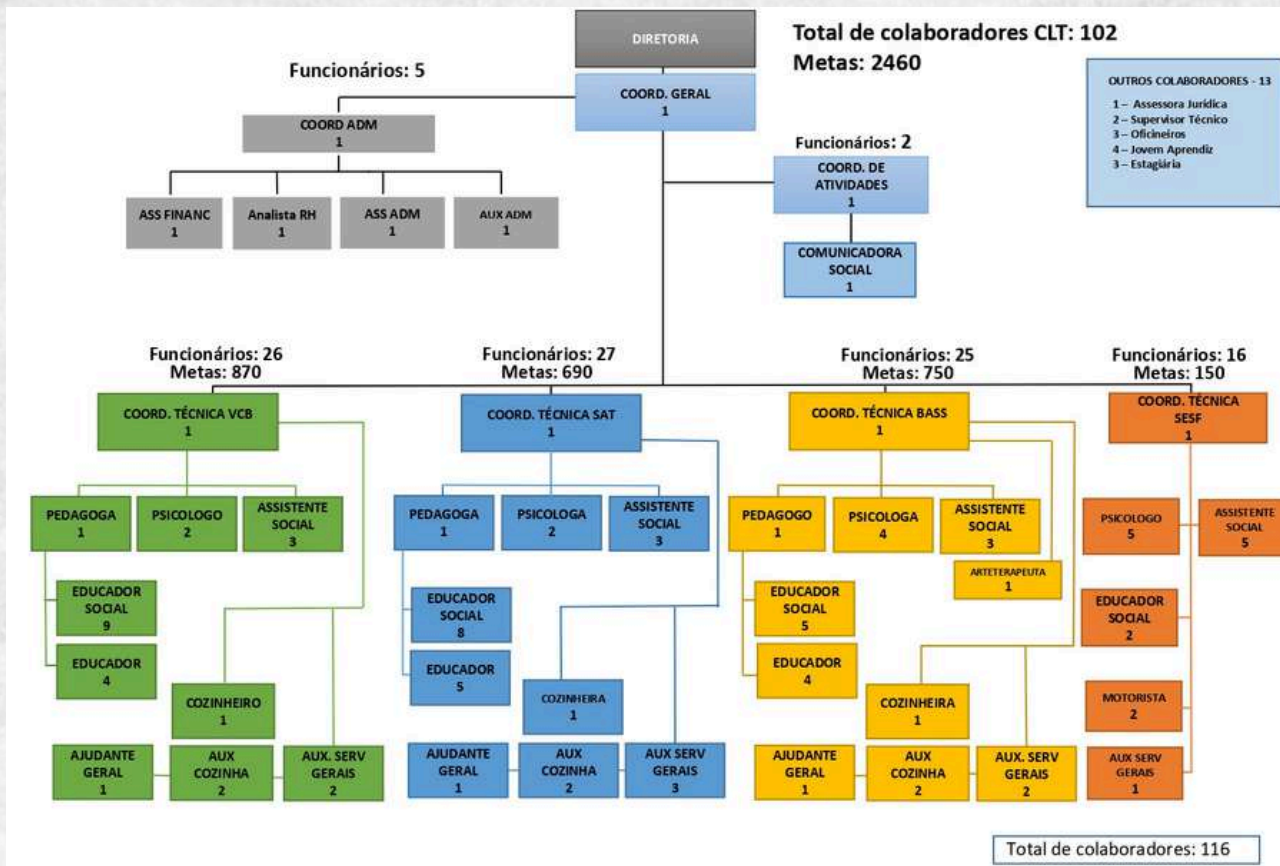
DIRETORIA

Total de colaboradores CLT: 102
Metas: 2460

Funcionários: 5

COORD. GERAL
1

OUTROS COLABORADORES - 13
1 – Assessora Jurídica
1 – Supervisor Técnico
3 – Oficineiros
4 – Jovem Aprendiz
3 – Estagiária

COORD ADM
1

Funcionários: 2

COORD. DE ATIVIDADES
1

ASS FINANC
1

Analista RH
1

ASS ADM
1

AUX ADM
1

COMUNICADORA SOCIAL
1

Funcionários: 26
Metas: 870

Funcionários: 27
Metas: 690

Funcionários: 25
Metas: 750

Funcionários: 16
Metas: 150

COORD. TÉCNICA VCB
1

COORD. TÉCNICA SAT
1

COORD. TÉCNICA BASS
1

COORD. TÉCNICA SESF
1

PEDAGOGA
1

PSICOLOGO
2

ASSISTENTE SOCIAL
3

PEDAGOGA
1

PSICOLOGA
2

ASSISTENTE SOCIAL
3

PEDAGOGO
1

PSICOLOGA
4

ASSISTENTE SOCIAL
3

PSICOLOGO
5

ASSISTENTE SOCIAL
5

ARTETERAPEUTA
1

EDUCADOR SOCIAL
9

EDUCADOR SOCIAL
8

EDUCADOR SOCIAL
5

EDUCADOR SOCIAL
2

EDUCADOR
4

EDUCADOR
5

EDUCADOR
4

COZINHEIRO
1

COZINHEIRA
1

COZINHEIRA
1

MOTORISTA
2

AJUDANTE GERAL
1

AUX COZINHA
2

AUX. SERV GERAIS
2

AJUDANTE GERAL
1

AUX COZINHA
2

AUX SERV GERAIS
3

AJUDANTE GERAL
1

AUX COZINHA
2

AUX. SERV GERAIS
2

AUX SERV GERAIS
1

Total de colaboradores: 116